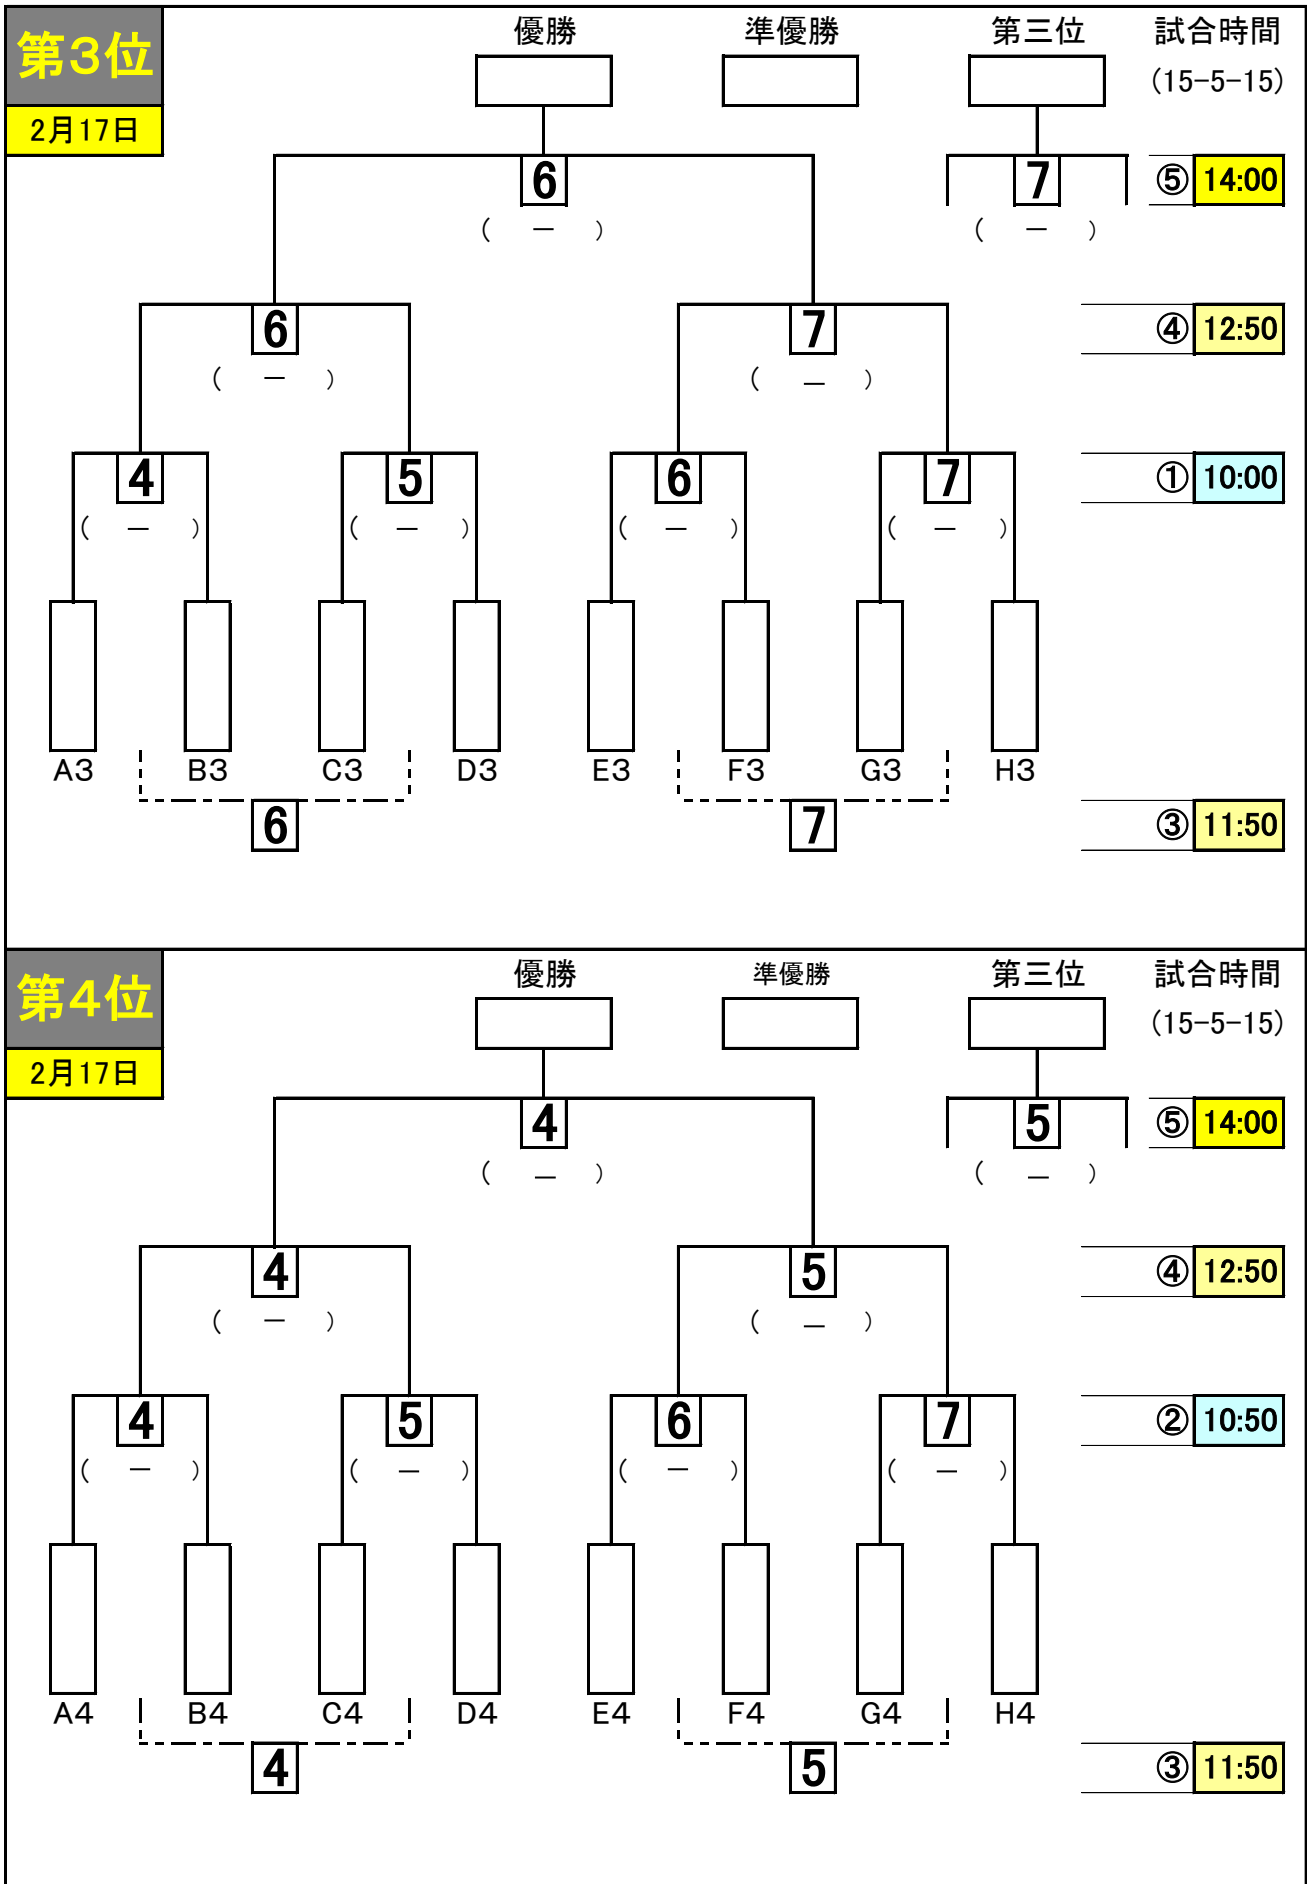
第3位
2月17日

優勝 準優勝 第三位 試合時間
(15−5−15)

6
( − )

7
( − )

⑤ 14:00

6
( − )

7
( − )

④ 12:50

4
( − )

5
( − )

6
( − )

7
( − )

① 10:00

A3 B3 C3 D3 E3 F3 G3 H3

6

7

③ 11:50

第4位
2月17日

優勝 準優勝 第三位 試合時間
(15−5−15)

4
( − )

5
( − )

⑤ 14:00

4
( − )

5
( − )

④ 12:50

4
( − )

5
( − )

6
( − )

7
( − )

② 10:50

A4 B4 C4 D4 E4 F4 G4 H4

4

5

③ 11:50